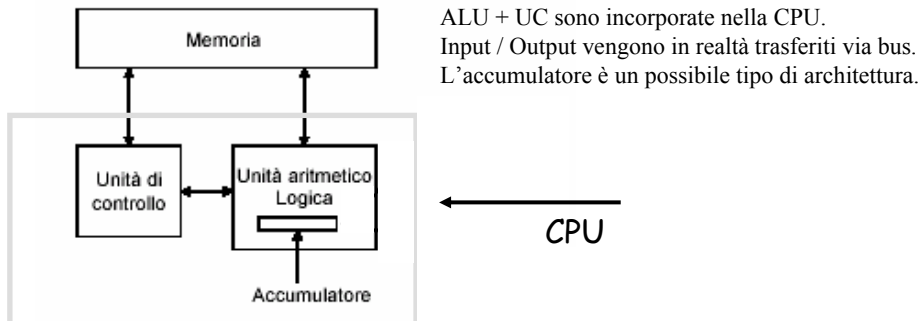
Memoria

Unità di controllo

Unità aritmetico Logica

Accumulatore

ALU + UC sono incorporate nella CPU.
Input / Output vengono in realtà trasferiti via bus.
L'accumulatore è un possibile tipo di architettura.

CPU